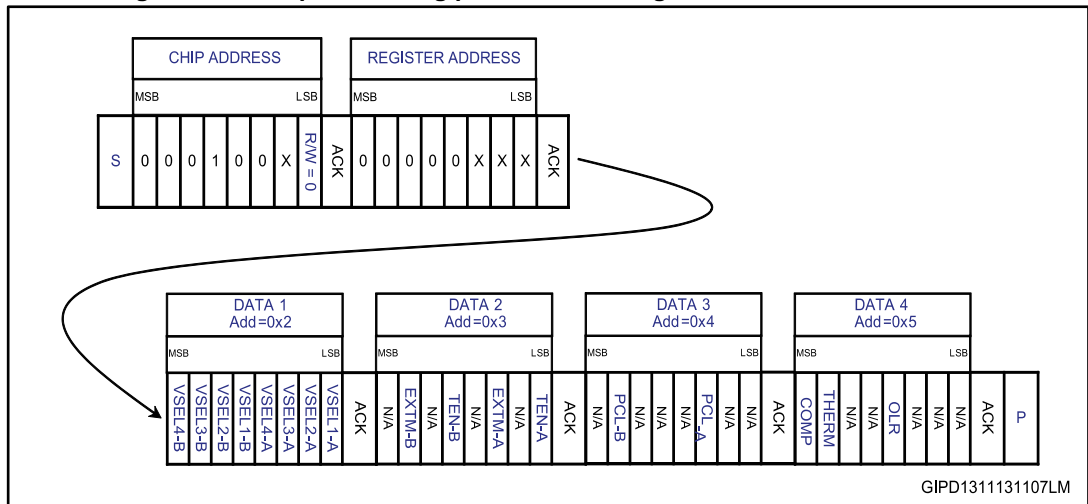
CHIP ADDRESS

MSB LSB

REGISTER ADDRESS

MSB LSB

| S | 0 | 0 | 0 | 1 | 0 | 0 | X | R/W = 0 | ACK | 0 | 0 | 0 | 0 | 0 | X | X | X | ACK |
|---|---|---|---|---|---|---|---|---|---|---|---|---|---|---|---|---|---|---|

DATA 1
Add=0x2

MSB LSB

DATA 2
Add=0x3

MSB LSB

DATA 3
Add=0x4

MSB LSB

DATA 4
Add=0x5

MSB LSB

| VSEL4-B | VSEL3-B | VSEL2-B | VSEL1-B | VSEL4-A | VSEL3-A | VSEL2-A | VSEL1-A | ACK | N/A | EXTM-B | N/A | TEN-B | N/A | EXTM-A | N/A | TEN-A | ACK | N/A | PCL-B | N/A | N/A | N/A | PCL_A | N/A | N/A | ACK | COMP | THERM | N/A | N/A | OLR | N/A | N/A | N/A | ACK | P |
|---|---|---|---|---|---|---|---|---|---|---|---|---|---|---|---|---|---|---|---|---|---|---|---|---|---|---|---|---|---|---|---|---|---|---|---|---|

GIPD1311131107LM